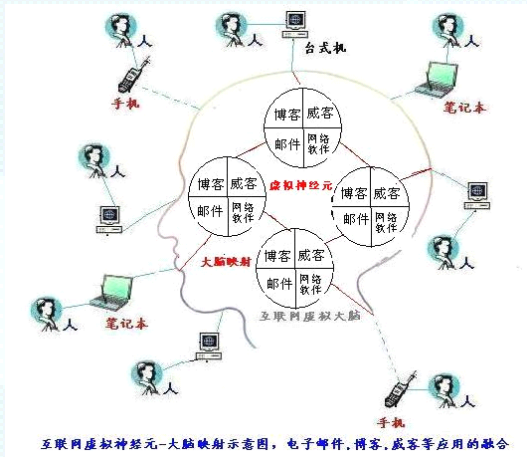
人

人

台式机

手机

笔记本

人

博客 威客
邮件 网络软件

虚拟神经元

博客 威客
邮件 网络软件

博客 威客
邮件 网络软件

人

人

大脑映射

博客 威客
邮件 网络软件

人

笔记本

互联网虚拟大脑

人

人

手机

人

互联网虚拟神经元-大脑映射示意图，电子邮件，博客，威客等应用的融合